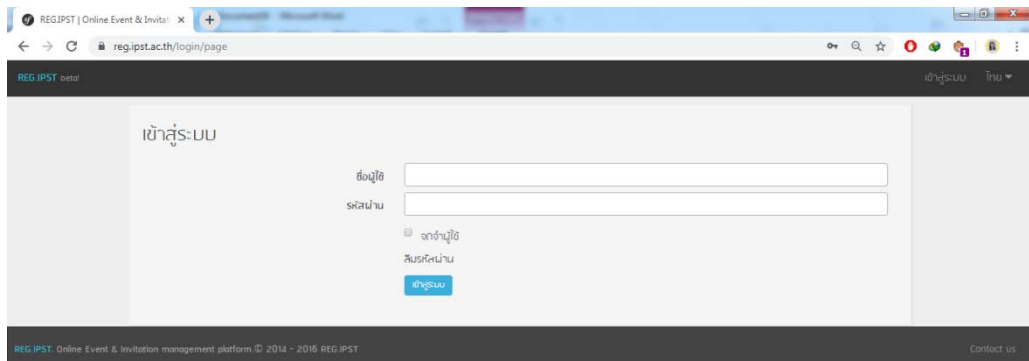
REG.IPST | Online Event & Invitat ×

reg.ipst.ac.th/login/page

REG.IPST beta!

เข้าสู่ระบบ ไทย

เข้าสู่ระบบ

ชื่อผู้ใช้

รหัสผ่าน

จดจำผู้ใช้

ลืมรหัสผ่าน

เข้าสู่ระบบ

REG.IPST. Online Event & Invitation management platform © 2014 - 2016 REG.IPST

Contact us